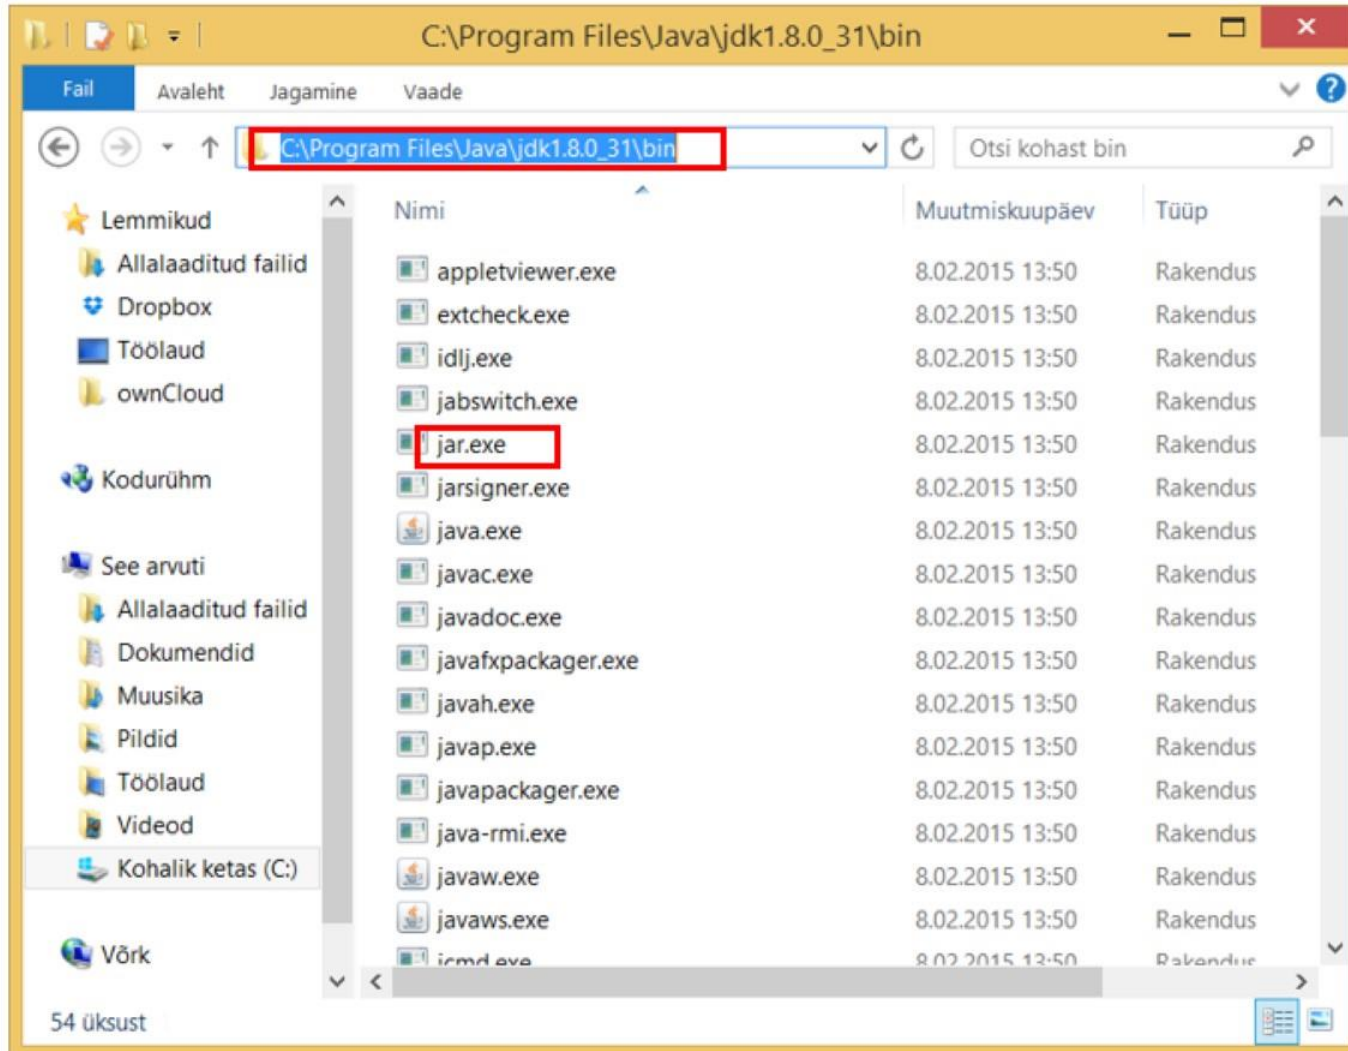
C:\Program Files\Java\jdk1.8.0_31\bin

Fail Avaleht Jagamine Vaade

C:\Program Files\Java\jdk1.8.0_31\bin

Otsi kohast bin

Lemmikud
Allalaaditud failid
Dropbox
Töölaud
ownCloud

Koduruhm

See arvuti
Allalaaditud failid
Dokumendid
Muusika
Pildid
Töölaud
Videod
Kohalik ketas (C:)

Võrk

| Nimi | Muutmiskuupäev | Tüüp |
|---|---|---|
| appletviewer.exe | 8.02.2015 13:50 | Rakendus |
| extcheck.exe | 8.02.2015 13:50 | Rakendus |
| idlj.exe | 8.02.2015 13:50 | Rakendus |
| jabswitch.exe | 8.02.2015 13:50 | Rakendus |
| jar.exe | 8.02.2015 13:50 | Rakendus |
| jarsigner.exe | 8.02.2015 13:50 | Rakendus |
| java.exe | 8.02.2015 13:50 | Rakendus |
| javac.exe | 8.02.2015 13:50 | Rakendus |
| javadoc.exe | 8.02.2015 13:50 | Rakendus |
| javafxpackager.exe | 8.02.2015 13:50 | Rakendus |
| javah.exe | 8.02.2015 13:50 | Rakendus |
| javap.exe | 8.02.2015 13:50 | Rakendus |
| javapackager.exe | 8.02.2015 13:50 | Rakendus |
| java-rmi.exe | 8.02.2015 13:50 | Rakendus |
| javaw.exe | 8.02.2015 13:50 | Rakendus |
| javaws.exe | 8.02.2015 13:50 | Rakendus |
| jcmd.exe | 8.02.2015 13:50 | Rakendus |

54 üksust